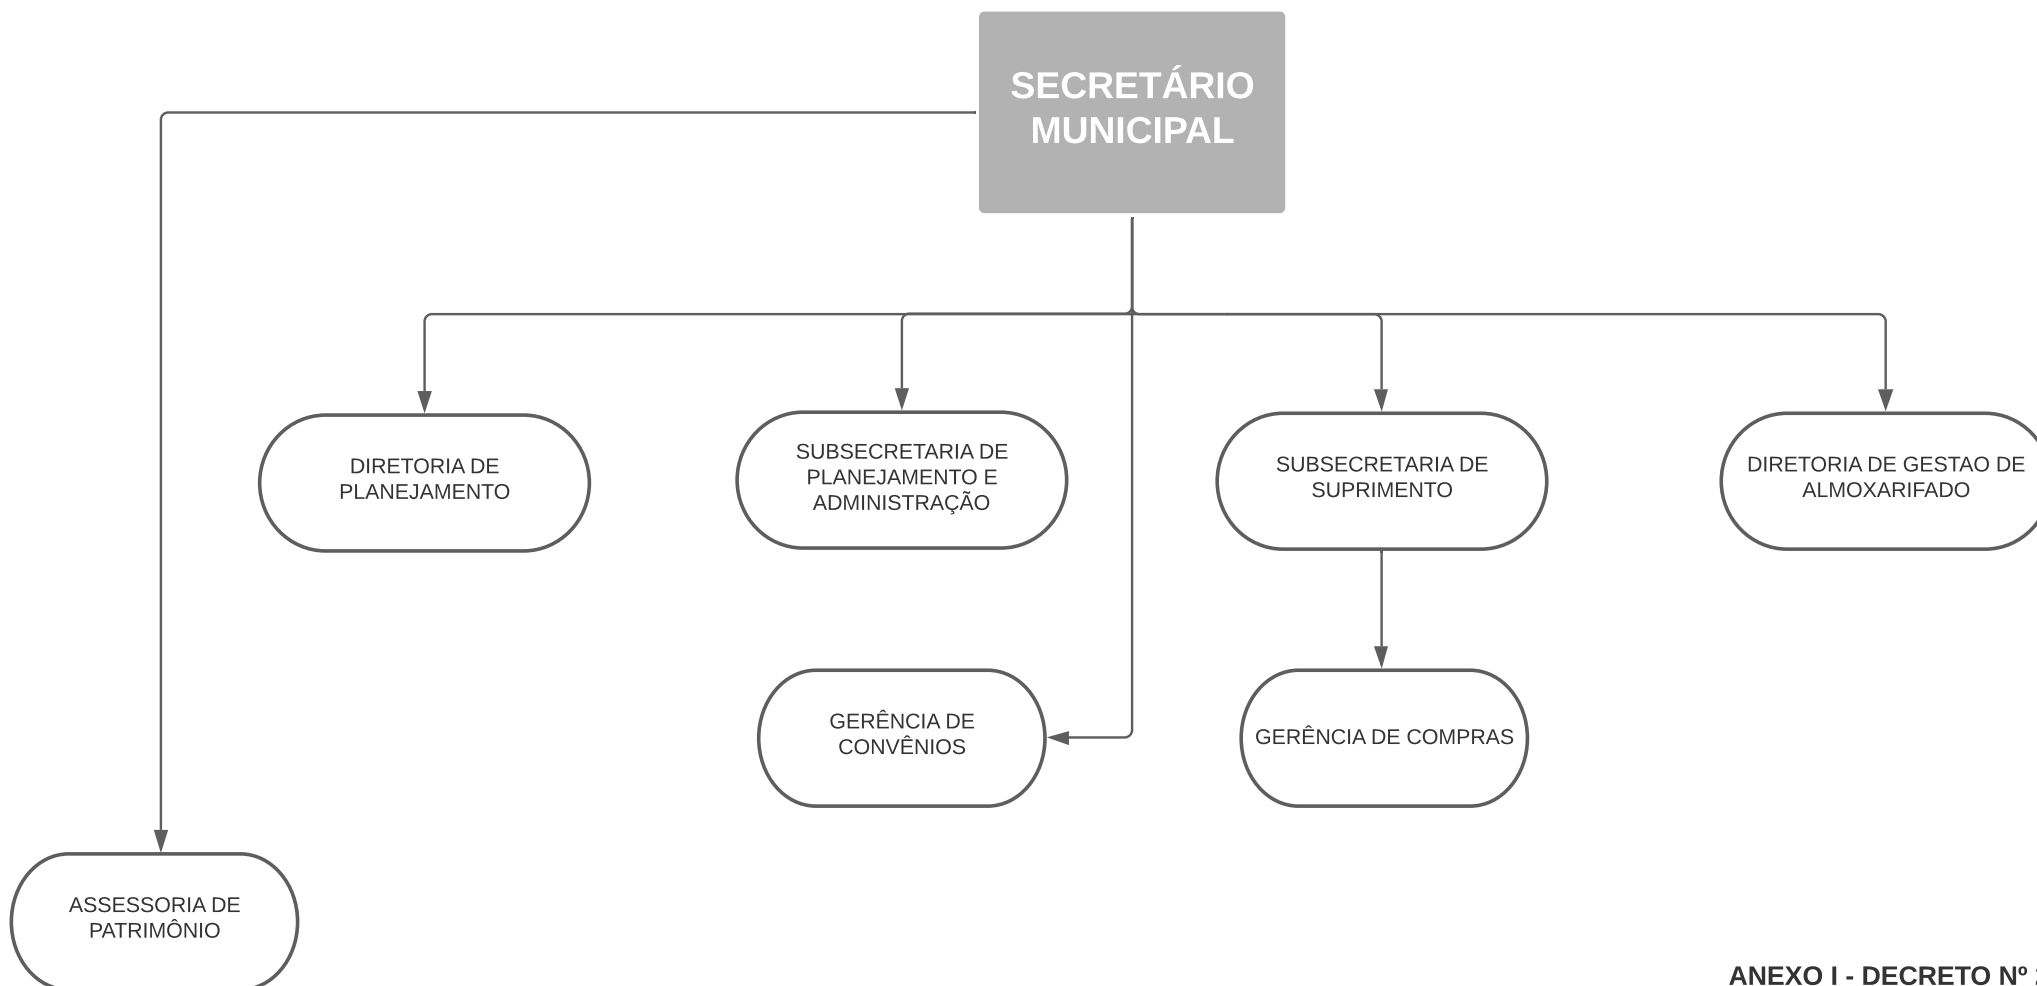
SECRETÁRIO MUNICIPAL

DIRETORIA DE PLANEJAMENTO

SUBSECRETARIA DE PLANEJAMENTO E ADMINISTRAÇÃO

SUBSECRETARIA DE SUPRIMENTO

DIRETORIA DE GESTAO DE ALMOXARIFADO

GERÊNCIA DE CONVÊNIOS

GERÊNCIA DE COMPRAS

ASSESSORIA DE PATRIMÔNIO

ANEXO I - DECRETO Nº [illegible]